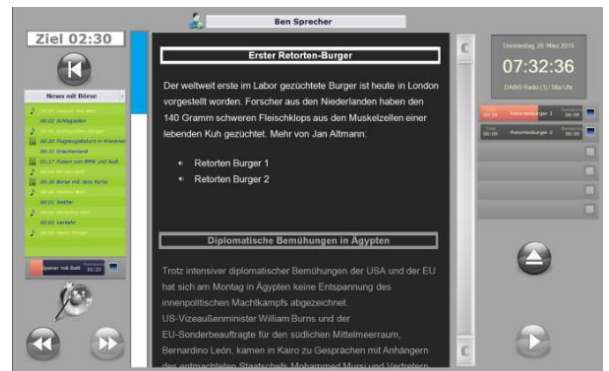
Ben Sprecher

Ziel 02:30

News mit Börse

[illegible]

Erster Retorten-Burger

Der weltweit erste im Labor gezüchtete Burger ist heute in London vorgestellt worden. Forscher aus den Niederlanden haben den 140 Gramm schweren Fleischklops aus den Muskelzellen einer lebenden Kuh gezüchtet. Mehr von Jan Altmann:

• Retorten Burger 1
• Retorten Burger 2

Diplomatische Bemühungen in Ägypten

Trotz intensiver diplomatischer Bemühungen der USA und der EU hat sich am Montag in Ägypten keine Entspannung des innenpolitischen Machtkampfs abgezeichnet.
US-Vizeaußenminister William Burns und der EU-Sonderbeauftragte für den südlichen Mittelmeerraum, Bernardino León, kamen in Kairo zu Gesprächen mit Anhängern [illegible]

Donnerstag, 26. März 2015

07:32:36

DABiG Radio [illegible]

Retortenburger 1

Retortenburger 2